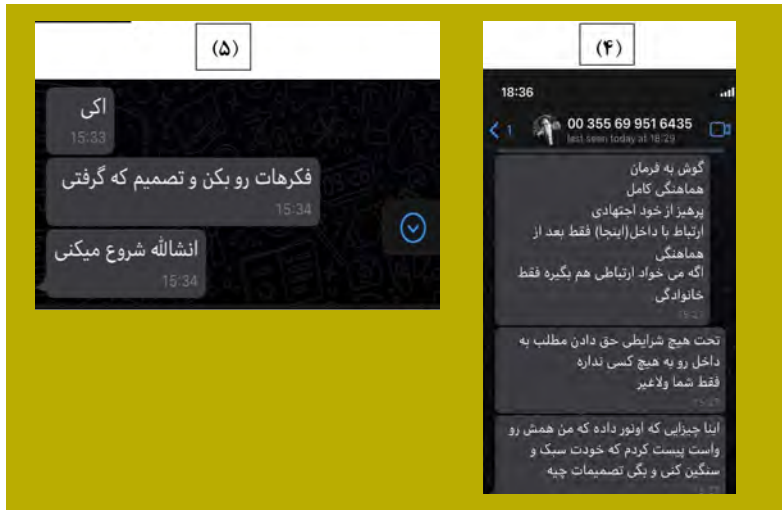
(۵)

اکی
15:33

فکرهات رو بکن و تصمیم که گرفتی
15:34

انشالله شروع میکنی
15:34

(۴)

18:36

1

00 355 69 951 6435
last seen today at 18:29

گوش به فرمان
هماهنگی کامل
پرهیز از خود اجتهادی
ارتباط با داخل(اینجا) فقط بعد از هماهنگی
اگه می خواد ارتباطی هم بگیره فقط خانوادگی
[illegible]

تحت هیچ شرایطی حق دادن مطلب به داخل رو به هیچ کسی نداره
فقط شما ولاغیر
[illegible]

اینا چیزایی که اونور داده که من همش رو واست پیست کردم که خودت سبک و سنگین کنی و بگی تصمیمات چیه
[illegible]